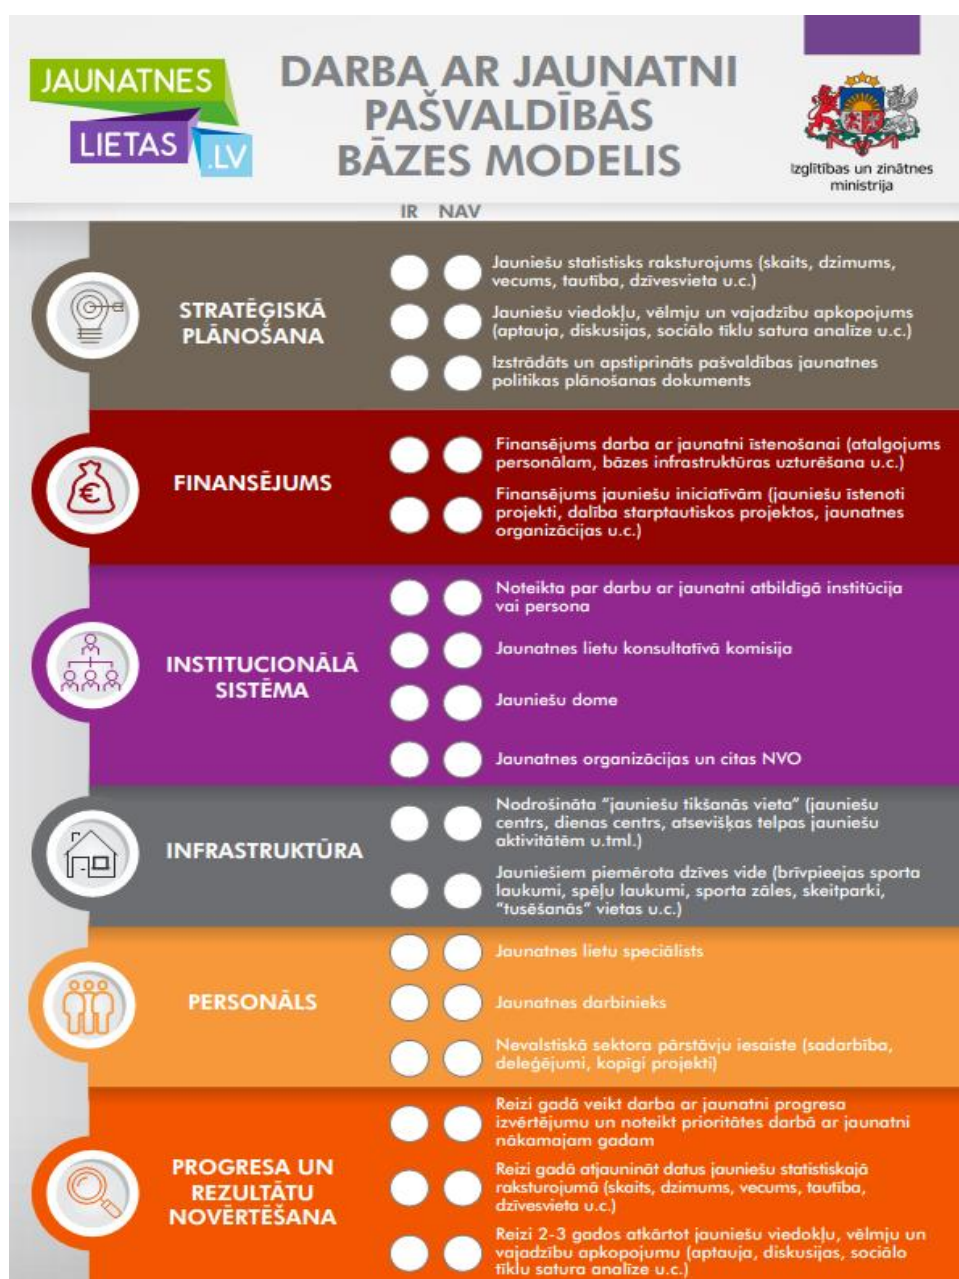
JAUNATNES LIETAS .LV

DARBA AR JAUNATNI PAŠVALDĪBĀS BĀZES MODELIS

Izglītības un zinātnes ministrija

IR NAV

STRATĒĢISKĀ PLĀNOŠANA

Jauniešu statistisks raksturojums (skaits, dzimums, vecums, tautība, dzīvesvieta u.c.)

Jauniešu viedokļu, vēlmju un vajadzību apkopojums (aptauja, diskusijas, sociālo tīklu satura analīze u.c.)

Izstrādāts un apstiprināts pašvaldības jaunatnes politikas plānošanas dokuments

FINANSĒJUMS

Finansējums darba ar jaunatni īstenošanai (atalgojums personālam, bāzes infrastruktūras uzturēšana u.c.)

Finansējums jauniešu iniciatīvām (jauniešu īstenoti projekti, dalība starptautiskos projektos, jaunatnes organizācijas u.c.)

INSTITUCIONĀLĀ SISTĒMA

Noteikta par darbu ar jaunatni atbildīgā institūcija vai persona

Jaunatnes lietu konsultatīvā komisija

Jauniešu dome

Jaunatnes organizācijas un citas NVO

INFRASTRUKTŪRA

Nodrošināta "jauniešu tikšanās vieta" (jauniešu centrs, dienas centrs, atsevišķas telpas jauniešu aktivitātēm u.tml.)

Jauniešiem piemērota dzīves vide (brīvpieejas sporta laukumi, spēļu laukumi, sporta zāles, skeitparki, "tusēšanās" vietas u.c.)

PERSONĀLS

Jaunatnes lietu speciālists

Jaunatnes darbinieks

Nevalstiskā sektora pārstāvju iesaiste (sadarbība, deleģējumi, kopīgi projekti)

PROGRESA UN REZULTĀTU NOVĒRTĒŠANA

Reizi gadā veikt darba ar jaunatni progresa izvērtējumu un noteikt prioritātes darbā ar jaunatni nākamajam gadam

Reizi gadā atjaunināt datus jauniešu statistiskajā raksturojumā (skaits, dzimums, vecums, tautība, dzīvesvieta u.c.)

Reizi 2-3 gados atkārtot jauniešu viedokļu, vēlmju un vajadzību apkopojumu (aptauja, diskusijas, sociālo tīklu satura analīze u.c.)